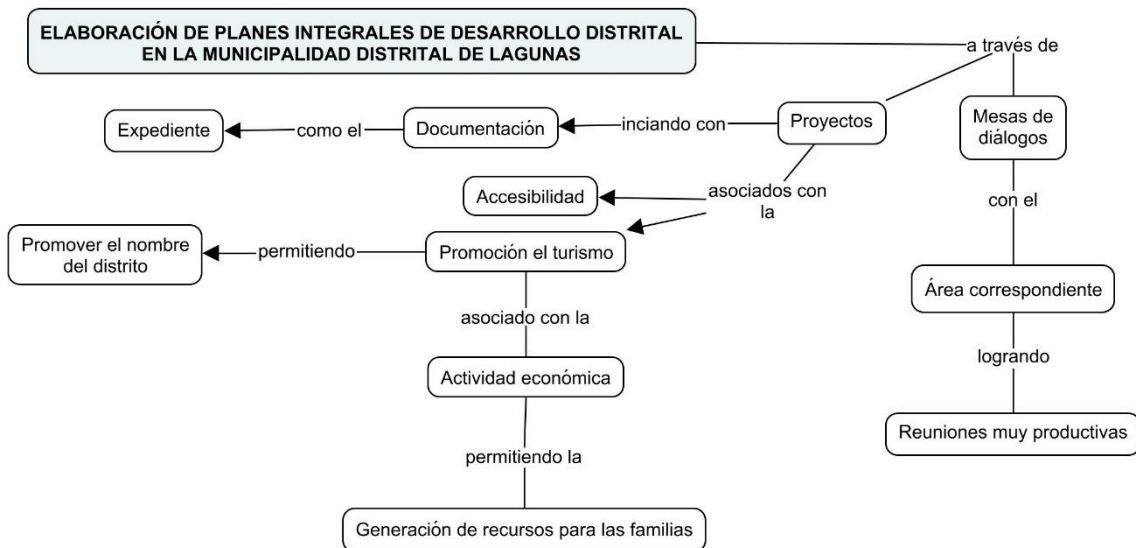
ELABORACIÓN DE PLANES INTEGRALES DE DESARROLLO DISTRITAL EN LA MUNICIPALIDAD DISTRITAL DE LAGUNAS

a través de

Proyectos

Mesas de diálogos

inciando con

Documentación

como el

Expediente

asociados con la

Accesibilidad

Promoción el turismo

permitiendo

Promover el nombre del distrito

asociado con la

Actividad económica

permitiendo la

Generación de recursos para las familias

con el

Área correspondiente

logrando

Reuniones muy productivas